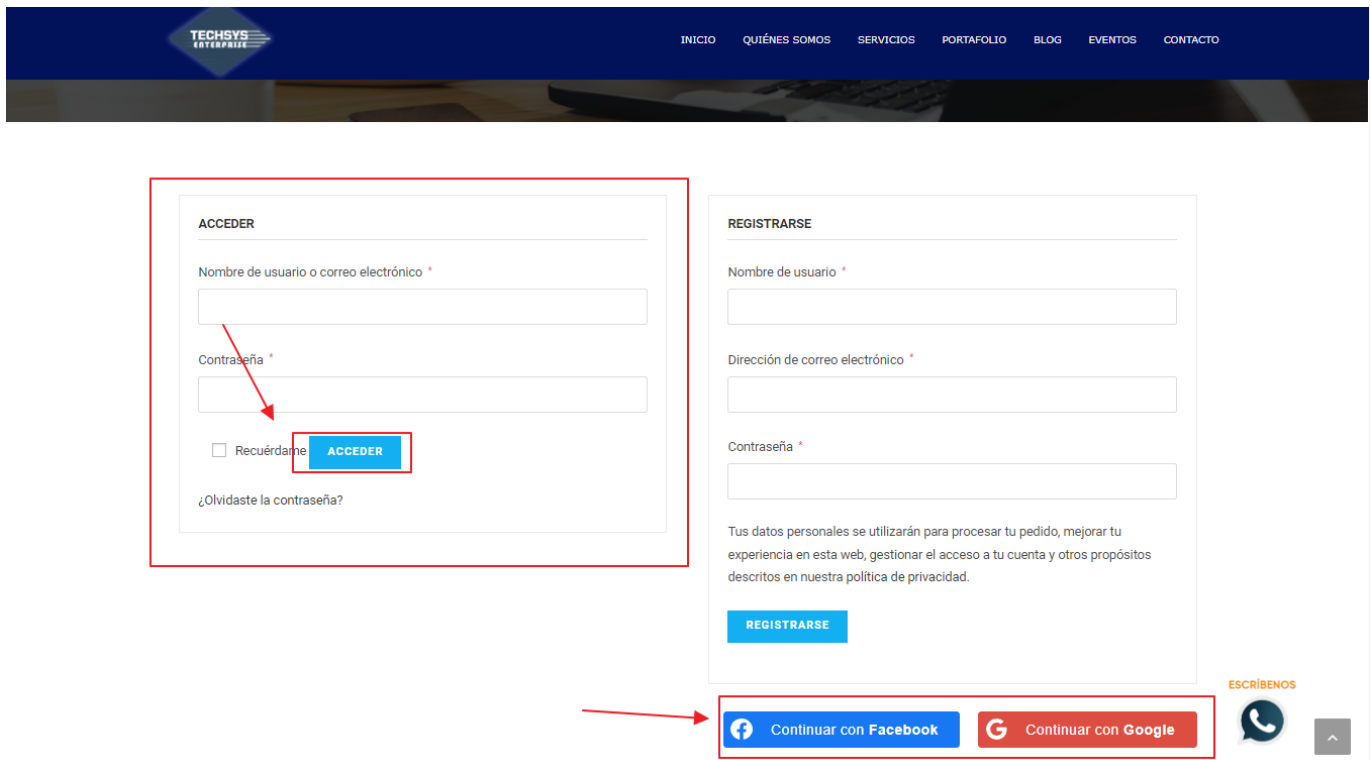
TECHSYS ENTERPRISE

INICIO QUIÉNES SOMOS SERVICIOS PORTAFOLIO BLOG EVENTOS CONTACTO

ACCEDER

Nombre de usuario o correo electrónico *

Contraseña *

Recuérdame ACCEDER

¿Olvidaste la contraseña?

REGISTRARSE

Nombre de usuario *

Dirección de correo electrónico *

Contraseña *

Tus datos personales se utilizarán para procesar tu pedido, mejorar tu experiencia en esta web, gestionar el acceso a tu cuenta y otros propósitos descritos en nuestra política de privacidad.

REGISTRARSE

Continuar con Facebook

Continuar con Google

ESCRÍBENOS